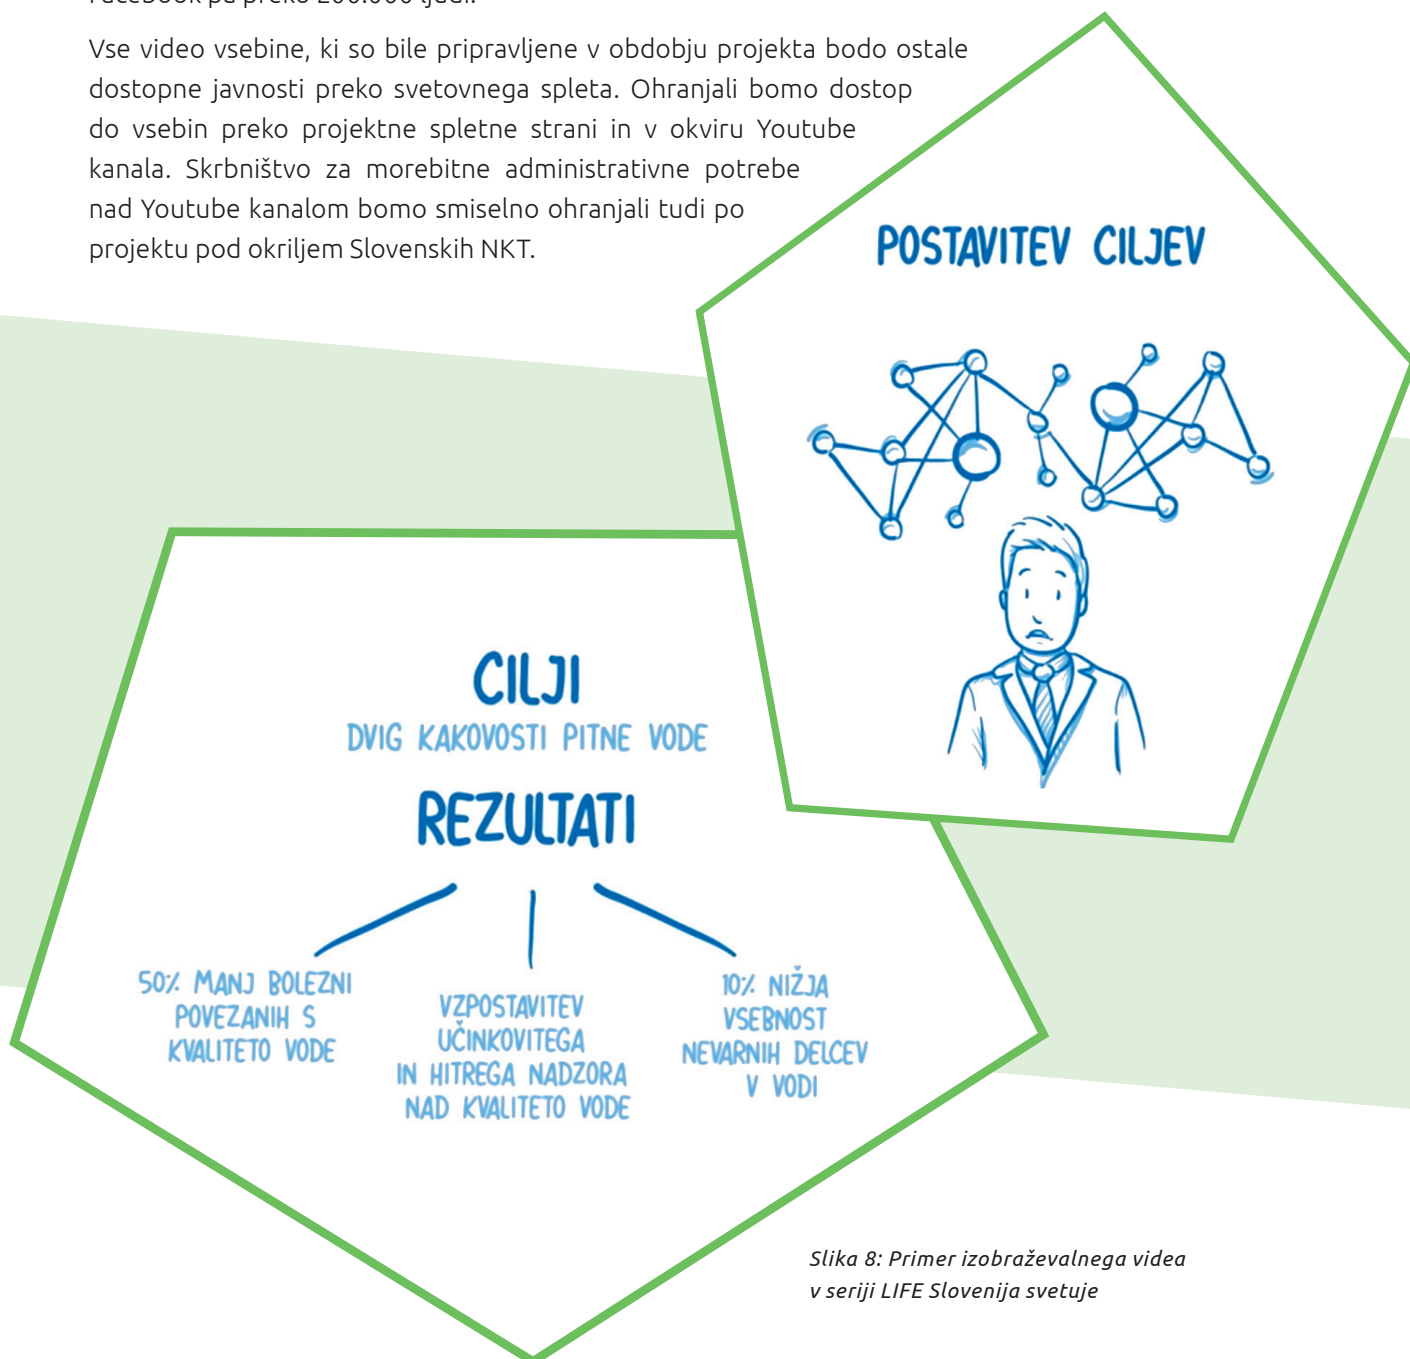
Facebook pa preko 200.000 ljudi.

Vse video vsebine, ki so bile pripravljene v obdobju projekta bodo ostale dostopne javnosti preko svetovnega spleta. Ohranjali bomo dostop do vsebin preko projektne spletne strani in v okviru Youtube kanala. Skrbništvo za morebitne administrativne potrebe nad Youtube kanalom bomo smiselno ohranjali tudi po projektu pod okriljem Slovenskih NKT.

POSTAVITEV CILJEV

CILJI
DVIG KAKOVOSTI PITNE VODE
REZULTATI

50% MANJ BOLEZNI POVEZANIH S KVALITETO VODE

VZPOSTAVITEV UČINKOVITEGA IN HITREGA NADZORA NAD KVALITETO VODE

10% NIŽJA VSEBNOST NEVARNIH DELCEV V VODI

Slika 8: Primer izobraževalnega videa v seriji LIFE Slovenija svetuje